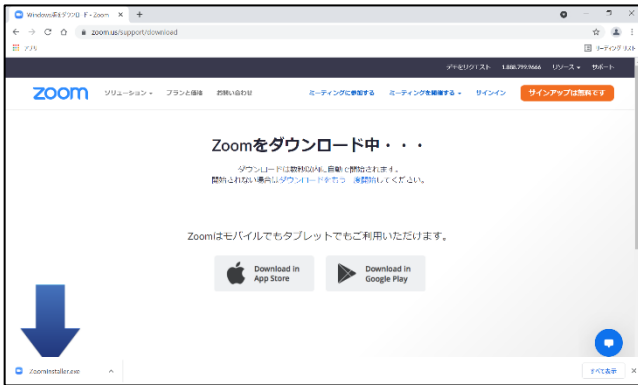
Windows版をダウンロード - Zoom ×
+
zoom.us/support/download
アプリ
リーディングリスト
デモをリクエスト 1.888.799.9666 リソース サポート
zoom ソリューション プランと価格 お問い合わせ
ミーティングに参加する ミーティングを開催する サインイン サインアップは無料です

Zoomをダウンロード中・・・

ダウンロードは数秒以内に自動で開始されます。
開始されない場合はダウンロードを行う - 再開始してください。

Zoomはモバイルでもタブレットでもご利用いただけます。

Download in App Store
Download in Google Play

ZoomInstaller.exe
すべて表示